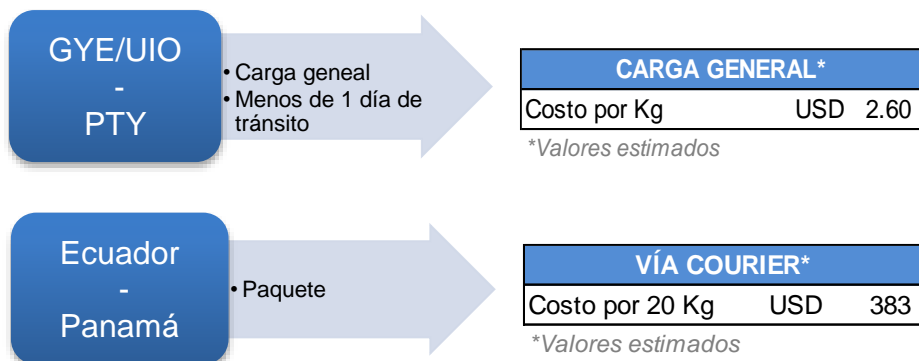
GYE/UIO
-
PTY

• Carga geneal
• Menos de 1 día de tránsito

| CARGA GENERAL* | | |
|---|---|---|
| Costo por Kg | USD | 2.60 |

*Valores estimados

Ecuador
-
Panamá

• Paquete

| VÍA COURIER* | | |
|---|---|---|
| Costo por 20 Kg | USD | 383 |

*Valores estimados